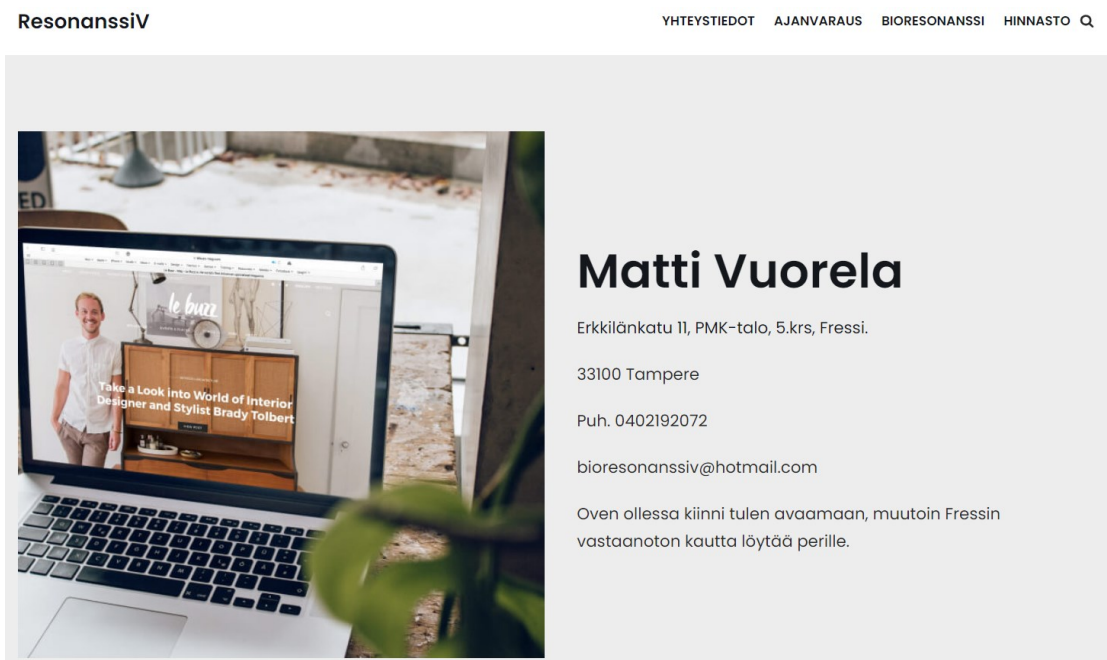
ResonanssiV

YHTEYSTIEDOT AJANVARAUS BIORESONANSSI HINNASTO

le buzz

Take a Look into World of Interior Designer and Stylist Brady Tolbert

Matti Vuorela

Erkkilänkatu 11, PMK-talo, 5.krs, Fressi.

33100 Tampere

Puh. 0402192072

bioresonanssiv@hotmail.com

Oven ollessa kiinni tulen avaamaan, muutoin Fressin vastaanoton kautta löytää perille.